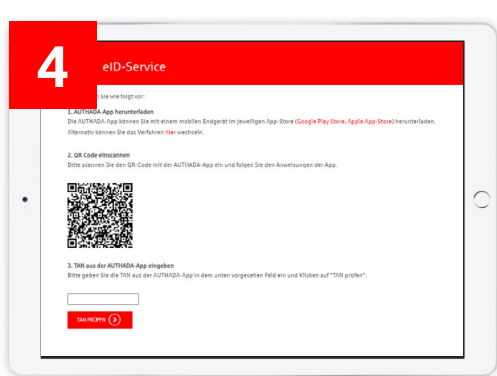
4

eID-Service

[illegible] Sie wie folgt vor:

1. AUTHADA-App herunterladen
Die AUTHADA-App können Sie mit einem mobilen Endgerät im jeweiligen App-Store (Google Play Store, Apple App Store) herunterladen. Alternativ können Sie das Verfahren hier wechseln.

2. QR Code einscannen
Bitte scannen Sie den QR-Code mit der AUTHADA-App ein und folgen Sie den Anweisungen der App.

3. TAN aus der AUTHADA-App eingeben
Bitte geben Sie die TAN aus der AUTHADA-App in dem unten vorgesehen Feld ein und Klicken auf "TAN prüfen".

TAN PRÜFEN